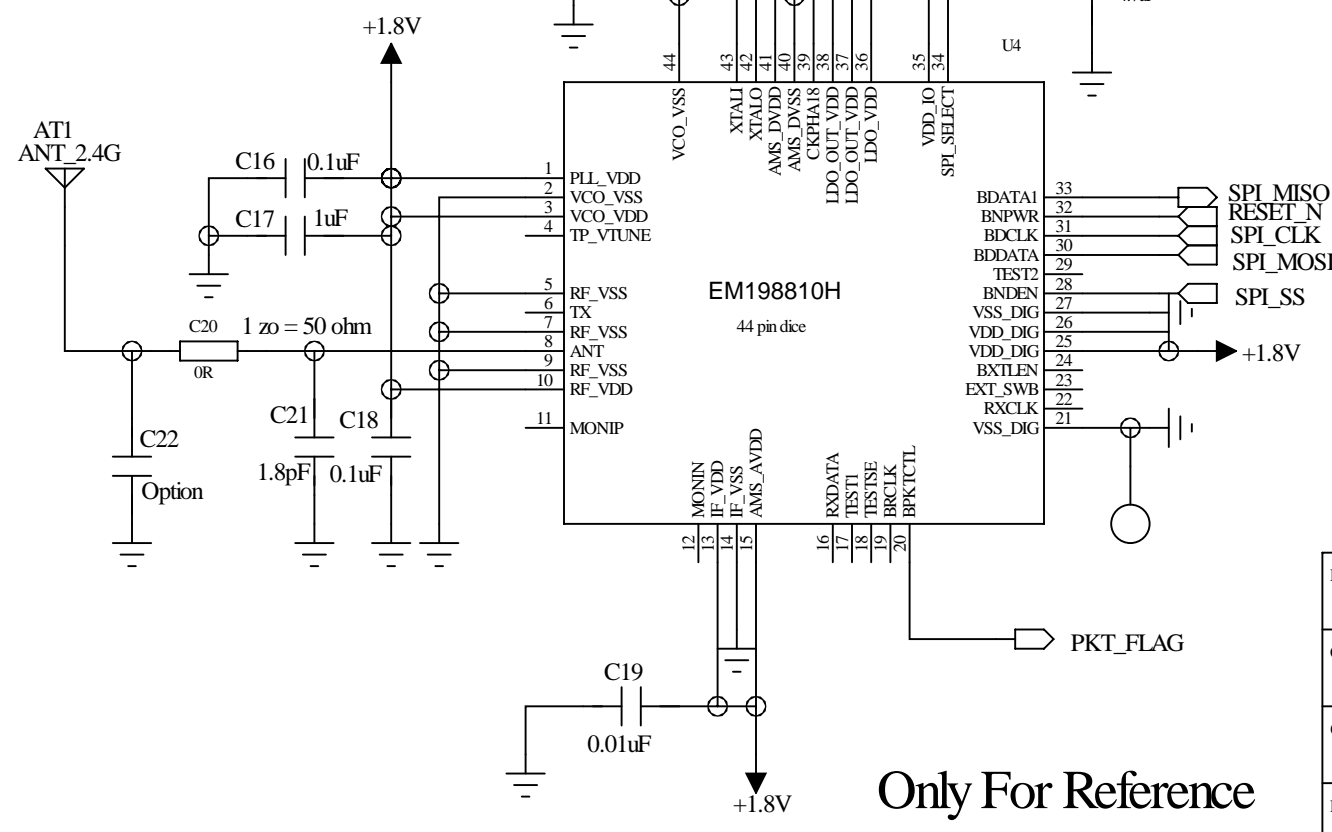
+1.8V
U4
AT1
ANT_2.4G
C16
0.1uF
C17
1uF
44 VCO_VSS
43 XTALI
42 XTALO
41 AMS_DVDD
40 AMS_DVSS
39 CKPHA18
38 LDO_OUT_VDD
37 LDO_OUT_VDD
36 LDO_VDD
35 VDD_IO
34 SPI_SELECT
1 PLL_VDD
2 VCO_VSS
3 VCO_VDD
4 TP_VTUNE
5 RF_VSS
6 TX
7 RF_VSS
8 ANT
9 RF_VSS
10 RF_VDD
11 MONIP
EM198810H
44 pin dice
BDATA1 33
BNPWR 32
BDCLK 31
BDDATA 30
TEST2 29
BNDEN 28
VSS_DIG 27
VDD_DIG 26
VDD_DIG 25
BXTLEN 24
EXT_SWB 23
RXCLK 22
VSS_DIG 21
SPI_MISO
RESET_N
SPI_CLK
SPI_MOSI
SPI_SS
+1.8V
C20
0R
1 zo = 50 ohm
C21
C18
1.8pF
0.1uF
C22
Option
12 MONIN
13 IF_VDD
14 IF_VSS
15 AMS_AVDD
16 RXDATA
17 TEST1
18 TESTSE
19 BRCLK
20 BPKTCTL
PKT_FLAG
C19
0.01uF
+1.8V
Only For Reference